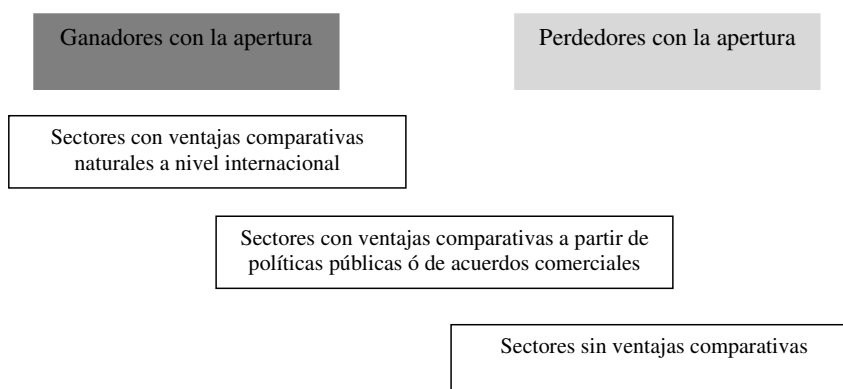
Ganadores con la apertura

Perdedores con la apertura

Sectores con ventajas comparativas naturales a nivel internacional

Sectores con ventajas comparativas a partir de políticas públicas ó de acuerdos comerciales

Sectores sin ventajas comparativas